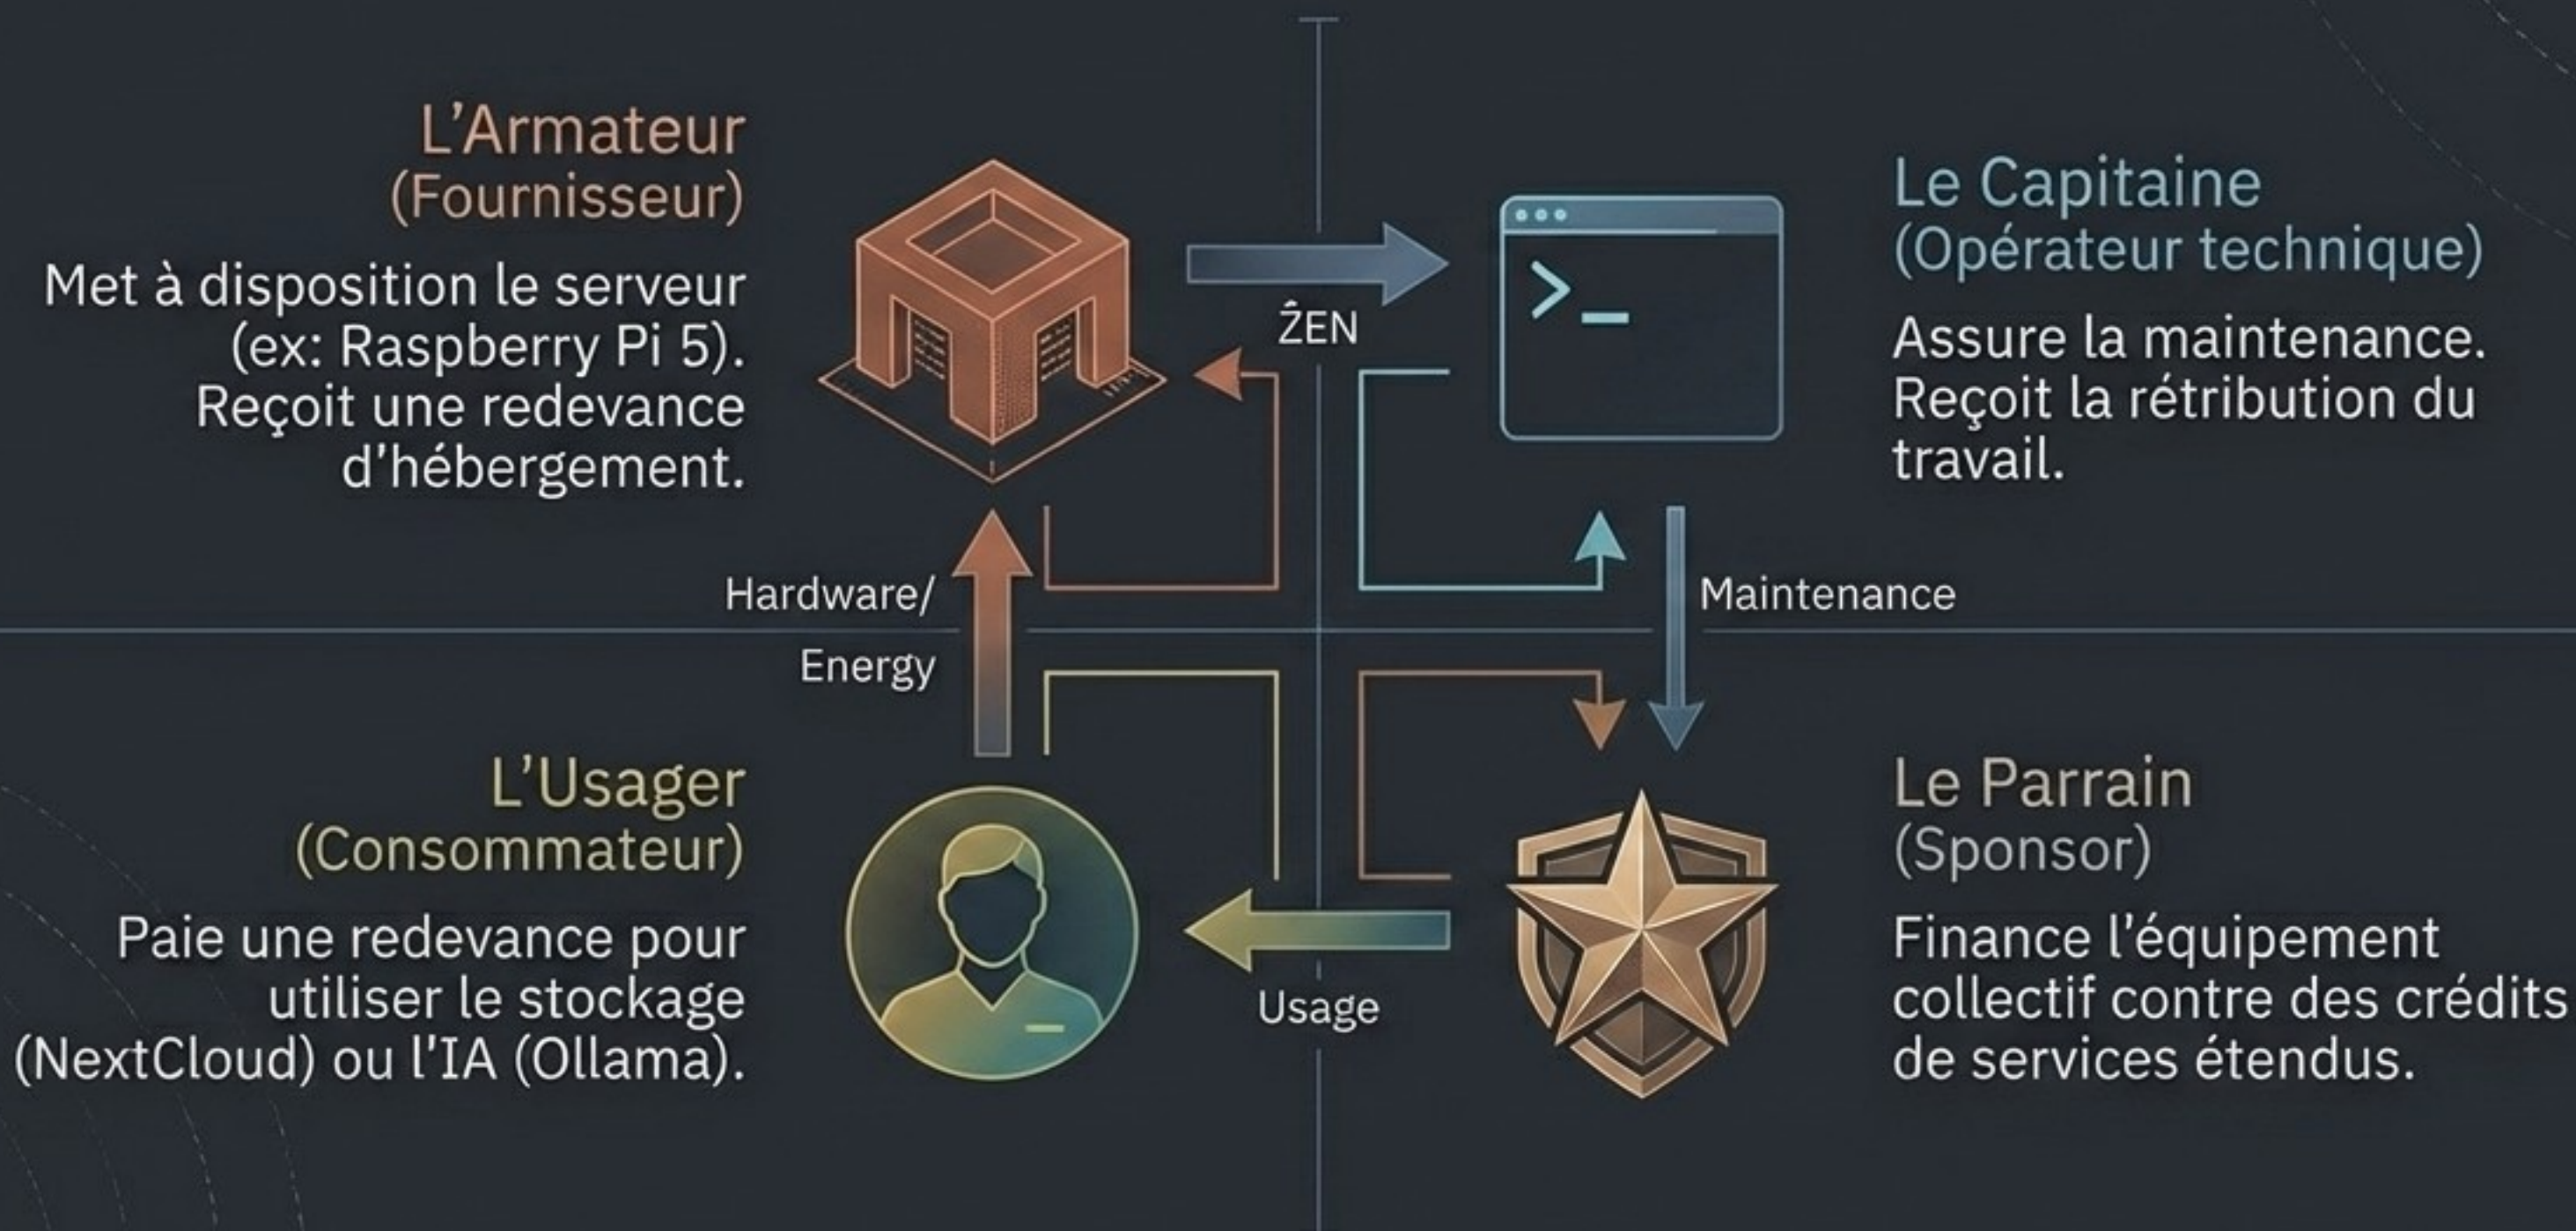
L'Armateur
(Fournisseur)

Met à disposition le serveur (ex: Raspberry Pi 5). Reçoit une redevance d'hébergement.

ẐEN

Le Capitaine
(Opérateur technique)

Assure la maintenance. Reçoit la rétribution du travail.

>_

Hardware/
Energy

Maintenance

L'Usager
(Consommateur)

Paie une redevance pour utiliser le stockage (NextCloud) ou l'IA (Ollama).

Usage

Le Parrain
(Sponsor)

Finance l'équipement collectif contre des crédits de services étendus.